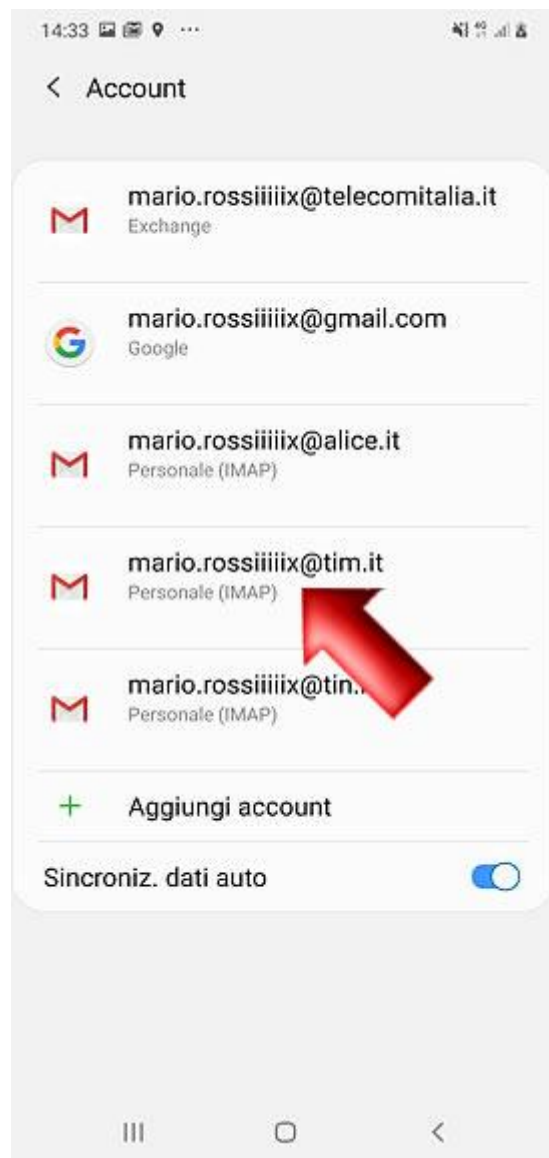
14:33

< Account

mario.rossiiiiix@telecomitalia.it
Exchange

mario.rossiiiiix@gmail.com
Google

mario.rossiiiiix@alice.it
Personale (IMAP)

mario.rossiiiiix@tim.it
Personale (IMAP)

mario.rossiiiiix@tin.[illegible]
Personale (IMAP)

+ Aggiungi account

Sincroniz. dati auto